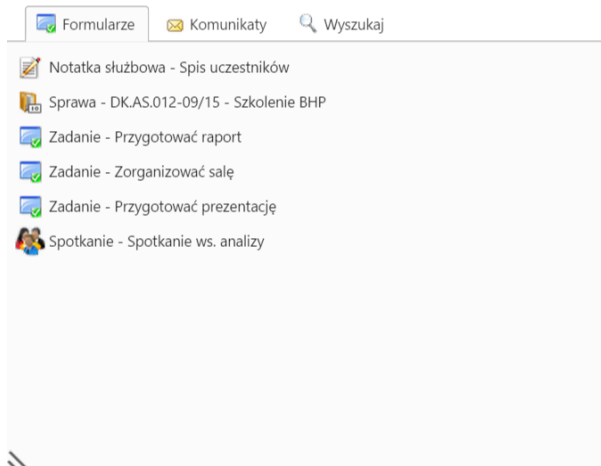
Formularze Komunikaty Wyszukaj

Notatka służbowa - Spis uczestników

Sprawa - DK.AS.012-09/15 - Szkolenie BHP

Zadanie - Przygotować raport

Zadanie - Zorganizować salę

Zadanie - Przygotować prezentację

Spotkanie - Spotkanie ws. analizy